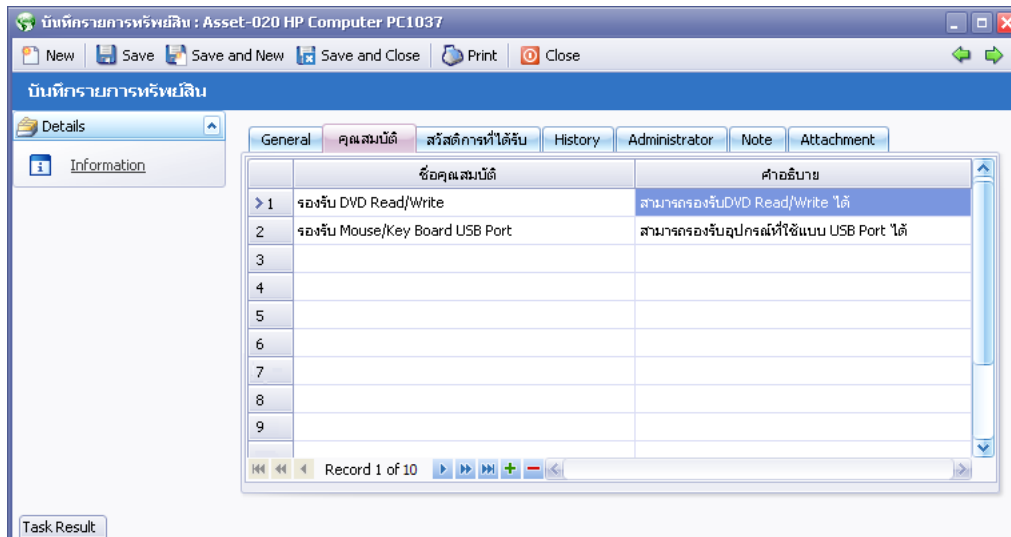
บันทึกรายการทรัพย์สิน : Asset-020 HP Computer PC1037

New | Save | Save and New | Save and Close | Print | Close

บันทึกรายการทรัพย์สิน

Details

Information

General | คุณสมบัติ | สวัสดิการที่ได้รับ | History | Administrator | Note | Attachment

| | ชื่อคุณสมบัติ | คำอธิบาย |
|---|---|---|
| 1 | รองรับ DVD Read/Write | สามารถรองรับDVD Read/Write ได้ |
| 2 | รองรับ Mouse/Key Board USB Port | สามารถรองรับอุปกรณ์ที่ใช้แบบ USB Port ได้ |
| 3 | | |
| 4 | | |
| 5 | | |
| 6 | | |
| 7 | | |
| 8 | | |
| 9 | | |

Record 1 of 10

Task Result